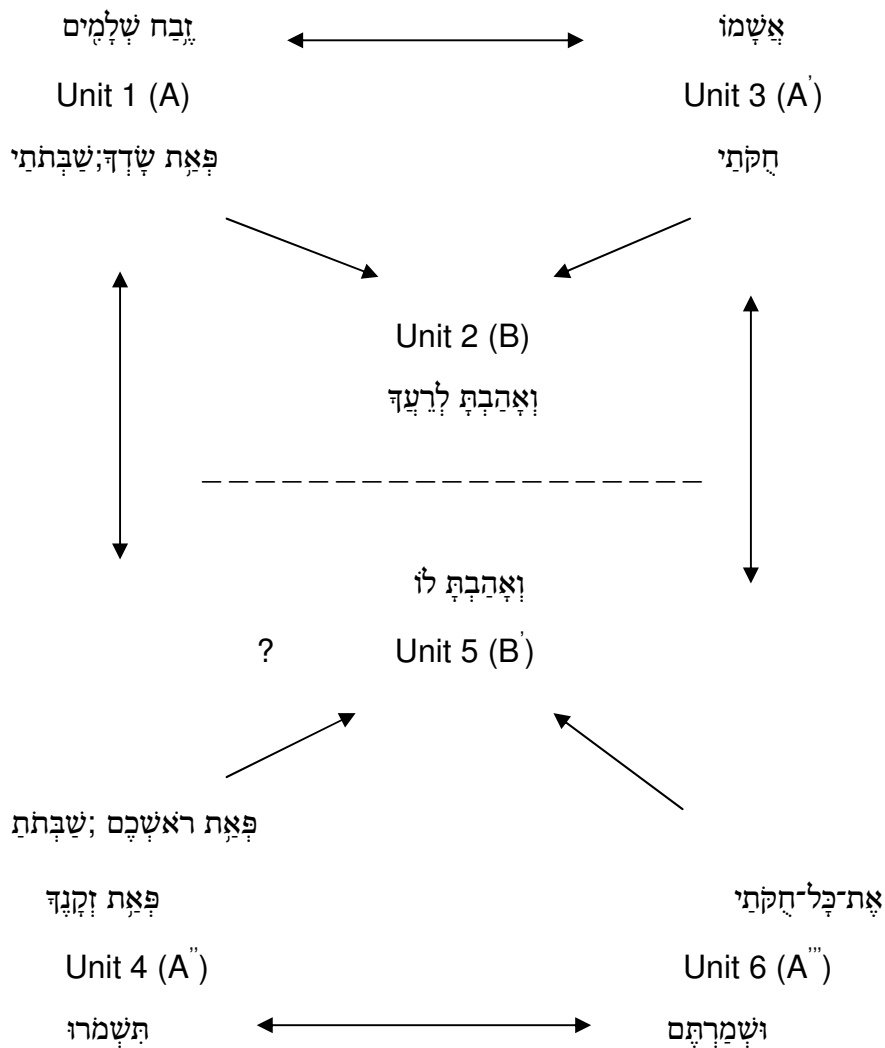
זֶבַח שְׁלָמִים

אֲשָׁמוֹ

Unit 1 (A)

Unit 3 (A')

פְּאַת שָׂדְךָ;שַׁבְּתֹתַי

חֻקֹּתַי

Unit 2 (B)

וְאָהַבְתָּ לְרֵעֲךָ

וְאָהַבְתָּ לוֹ

?

Unit 5 (B')

פְּאַת רֹאשְׁכֶם ;שַׁבְּתֹתַ

פְּאַת זְקָנֶךָ

אֶת־כָּל־חֻקֹּתַי

Unit 4 (A'')

Unit 6 (A''')

תִּשְׁמֹרוּ

וּשְׁמַרְתֶּם